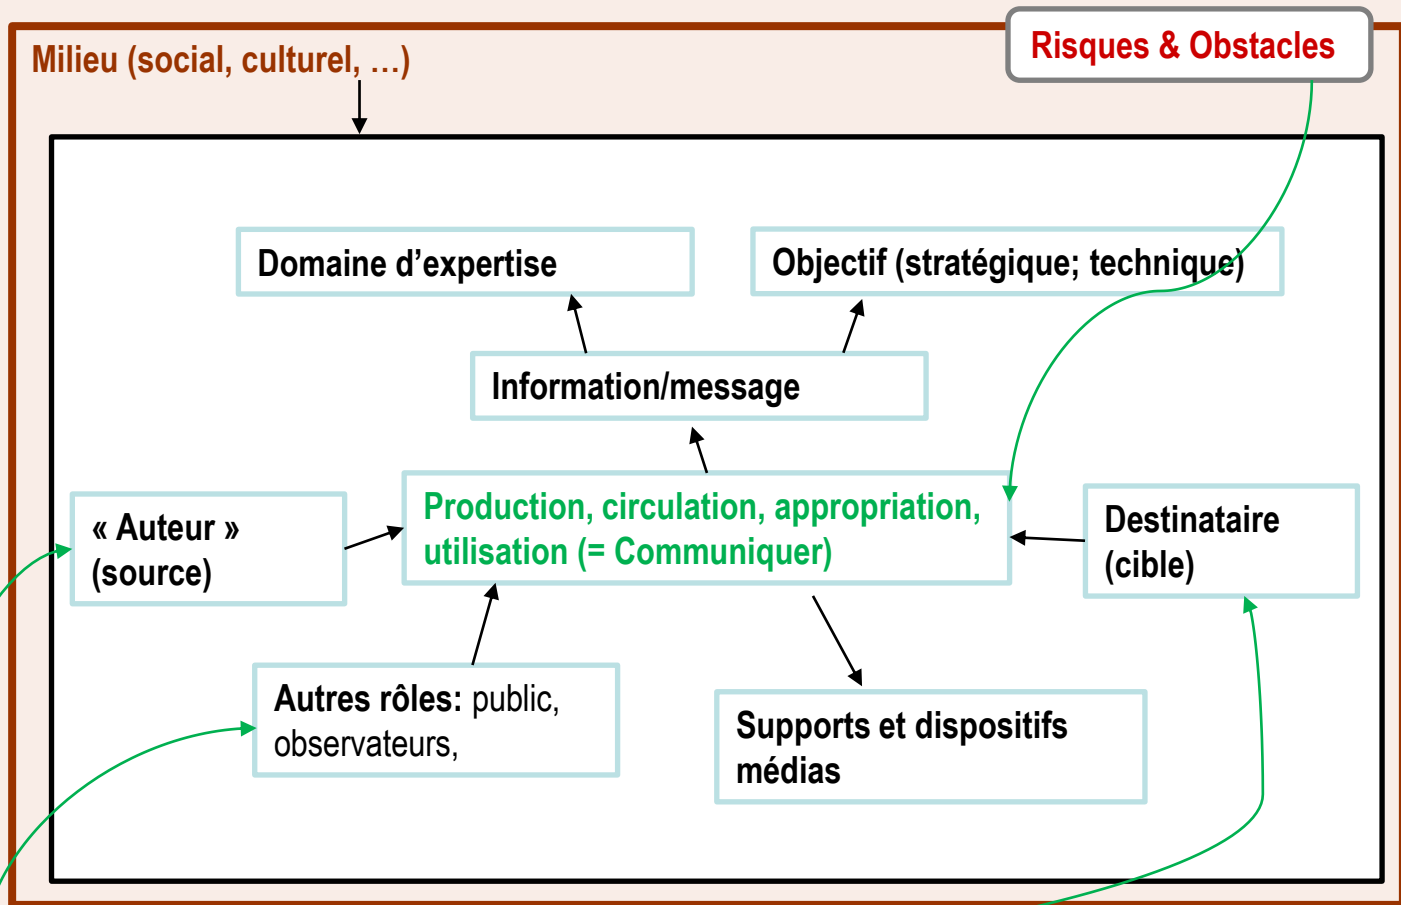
Milieu (social, culturel, …)

Risques & Obstacles

Domaine d’expertise

Objectif (stratégique; technique)

Information/message

« Auteur » (source)

Production, circulation, appropriation, utilisation (= Communiquer)

Destinataire (cible)

Autres rôles: public, observateurs,

Supports et dispositifs médias